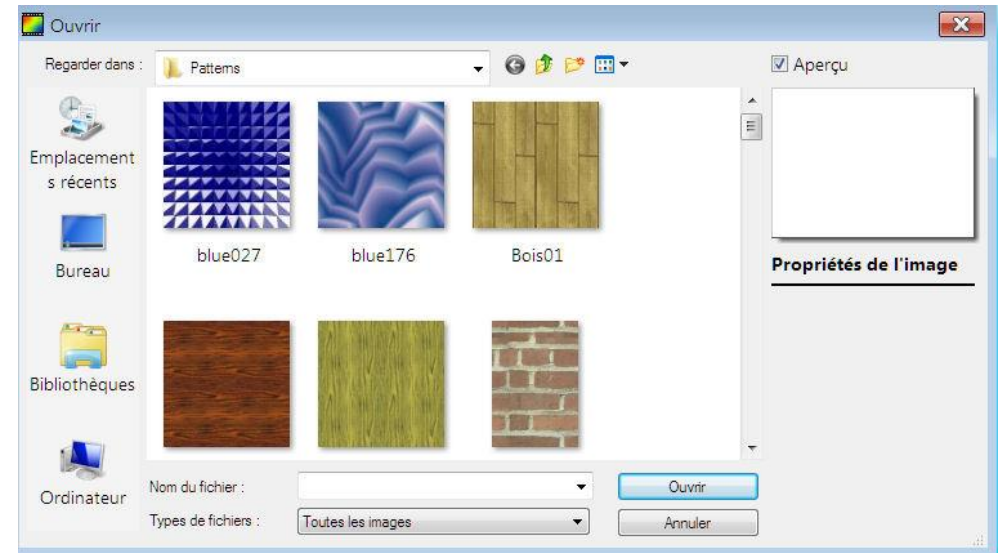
Ouvrir

Regarder dans : Patterns

Aperçu

Emplacements récents

Bureau

Bibliothèques

Ordinateur

blue027

blue176

Bois01

Propriétés de l'image

Nom du fichier :

Types de fichiers : Toutes les images

Ouvrir

Annuler